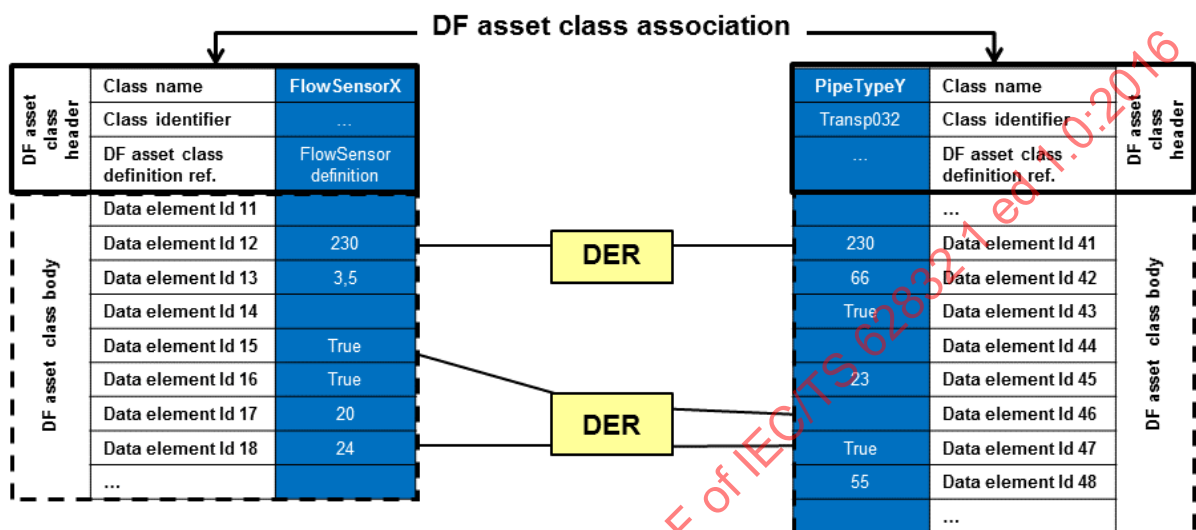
DF asset class association

DF asset class header

| Class name | FlowSensorX |
|---|---|
| Class identifier | ... |
| DF asset class definition ref. | FlowSensor definition |

DF asset class body

| | |
|---|---|
| Data element Id 11 | |
| Data element Id 12 | 230 |
| Data element Id 13 | 3,5 |
| Data element Id 14 | |
| Data element Id 15 | True |
| Data element Id 16 | True |
| Data element Id 17 | 20 |
| Data element Id 18 | 24 |
| ... | |

DER

DER

| PipeTypeY | Class name |
|---|---|
| Transp032 | Class identifier |
| ... | DF asset class definition ref. |

DF asset class header

| | |
|---|---|
| | ... |
| 230 | Data element Id 41 |
| 66 | Data element Id 42 |
| True | Data element Id 43 |
| | Data element Id 44 |
| 23 | Data element Id 45 |
| | Data element Id 46 |
| True | Data element Id 47 |
| 55 | Data element Id 48 |
| | ... |

DF asset class body

F of IEC/TS 62832-1 ed.1.0:2016